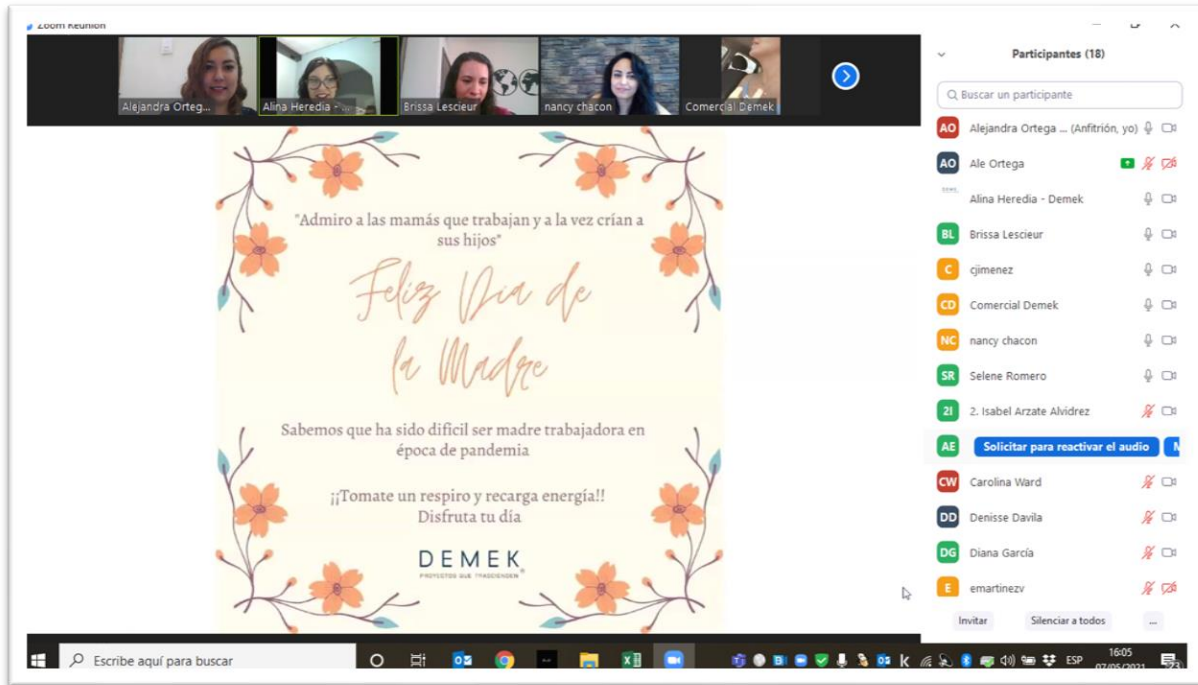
Zoom Reunión

Alejandra Orteg...
Alina Heredia - ...
Brissa Lescieur
nancy chacon
Comercial Demek

"Admiro a las mamás que trabajan y a la vez crían a sus hijos"

Feliz Día de la Madre

Sabemos que ha sido difícil ser madre trabajadora en época de pandemia

¡¡Tomate un respiro y recarga energía!!
Disfruta tu día

DEMEK
PROYECTOS QUE TRASCIENDEN

Participantes (18)

Buscar un participante

AO Alejandra Ortega ... (Anfitrión, yo)
AO Ale Ortega
Alina Heredia - Demek
BL Brissa Lescieur
C cjimenez
CD Comercial Demek
NC nancy chacon
SR Selene Romero
2I 2. Isabel Arzate Alvidrez
AE Solicitar para reactivar el audio
CW Carolina Ward
DD Denisse Davila
DG Diana García
E emartinezv

Invitar
Silenciar a todos
...

Escribe aquí para buscar
ESP
16:05
07/05/2021